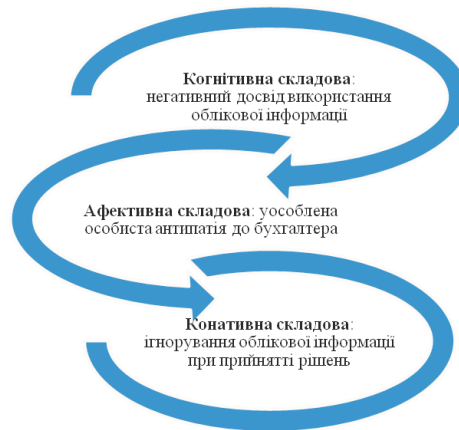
**Когнітивна складова**: негативний досвід використання облікової інформації

**Афективна складова**: уособлена особиста антипатія до бухгалтера

**Конативна складова**: ігнорування облікової інформації при прийнятті рішень